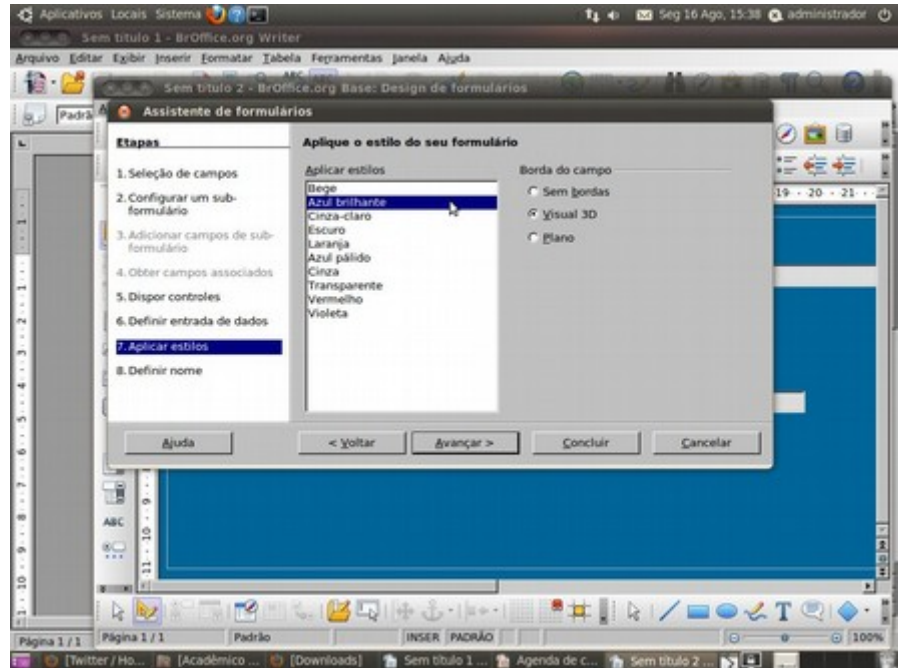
Aplicativos Locais Sistema

Seg 16 Ago, 15:38 administrador

Sem título 1 - BrOffice.org Writer

Arquivo Editar Exibir Inserir Formatar Tabela Ferramentas Janela Ajuda

Sem título 2 - BrOffice.org Base: Design de formulários

Padrã

Assistente de formulários

Etapas

1. Seleção de campos

2. Configurar um subformulário

3. Adicionar campos de subformulário

4. Obter campos associados

5. Dispor controles

6. Definir entrada de dados

7. Aplicar estilos

8. Definir nome

Aplique o estilo do seu formulário

Aplicar estilos

Bege
Azul brilhante
Cinza-claro
Escuro
Laranja
Azul pálido
Cinza
Transparente
Vermelho
Violeta

Borda do campo

Sem bordas

Visual 3D

Plano

Ajuda

< Voltar

Avançar >

Concluir

Cancelar

19 · 20 · 21

ABC

Página 1 / 1

Página 1 / 1

Padrão

INSER PADRÃO

100%

[Twitter / Ho...

[Acadêmico ...

[Downloads]

Sem título 1 ...

Agenda de c...

Sem título 2 ...